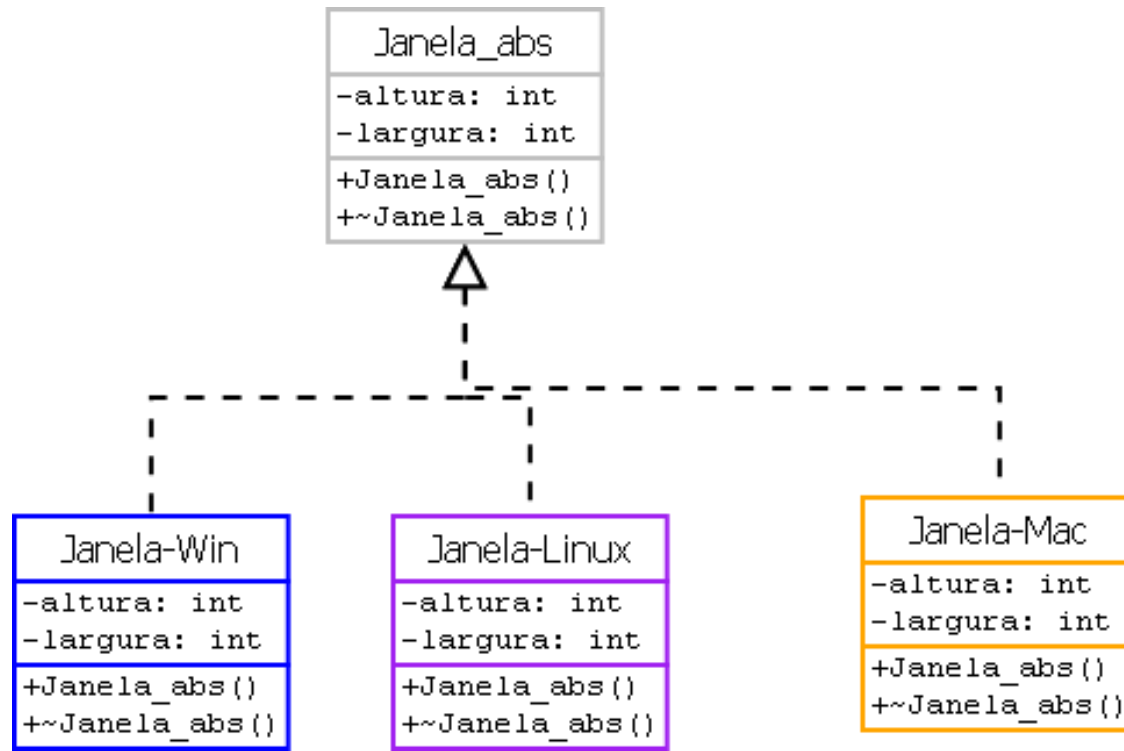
Janela_abs
-altura: int
-largura: int
+Janela_abs()
+~Janela_abs()

Janela-Win
-altura: int
-largura: int
+Janela_abs()
+~Janela_abs()

Janela-Linux
-altura: int
-largura: int
+Janela_abs()
+~Janela_abs()

Janela-Mac
-altura: int
-largura: int
+Janela_abs()
+~Janela_abs()